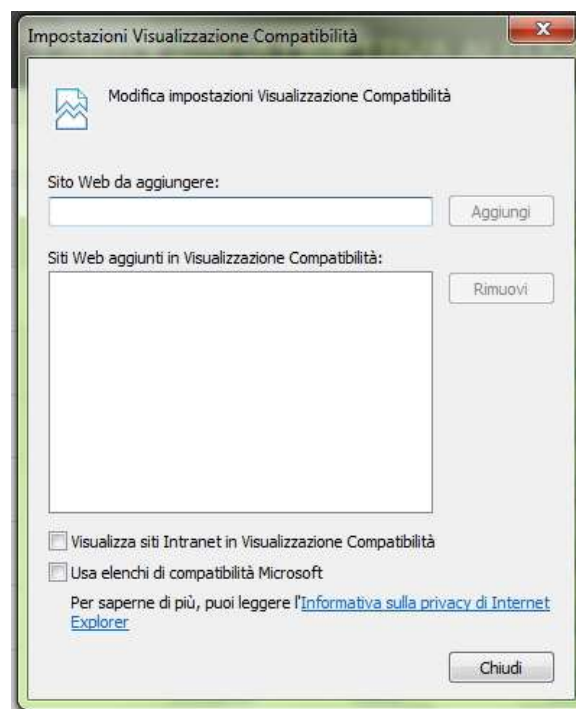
Impostazioni Visualizzazione Compatibilità

Modifica impostazioni Visualizzazione Compatibilità

Sito Web da aggiungere:

Aggiungi

Siti Web aggiunti in Visualizzazione Compatibilità:

Rimuovi

Visualizza siti Intranet in Visualizzazione Compatibilità

Usa elenchi di compatibilità Microsoft

Per saperne di più, puoi leggere l'Informativa sulla privacy di Internet Explorer

Chiudi